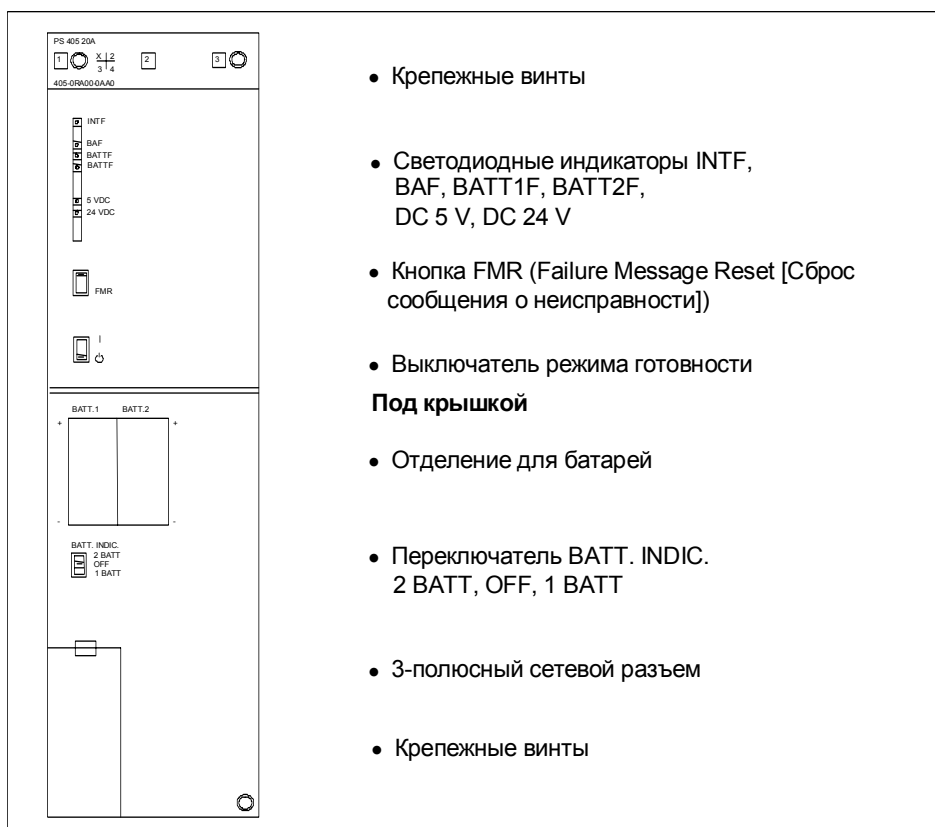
PS 405 20A
1 $\frac{X}{3}\Big|\frac{2}{4}$ 2 3
405-0RA00-0AA0

INTF
BAF
BATTF
BATTF
5 VDC
24 VDC

FMR

I
⏻

BATT.1 BATT.2
+ +
- -

BATT. INDIC.
2 BATT
OFF
1 BATT

• Крепежные винты

• Светодиодные индикаторы INTF, BAF, BATT1F, BATT2F, DC 5 V, DC 24 V

• Кнопка FMR (Failure Message Reset [Сброс сообщения о неисправности])

• Выключатель режима готовности

**Под крышкой**

• Отделение для батарей

• Переключатель BATT. INDIC. 2 BATT, OFF, 1 BATT

• 3-полюсный сетевой разъем

• Крепежные винты